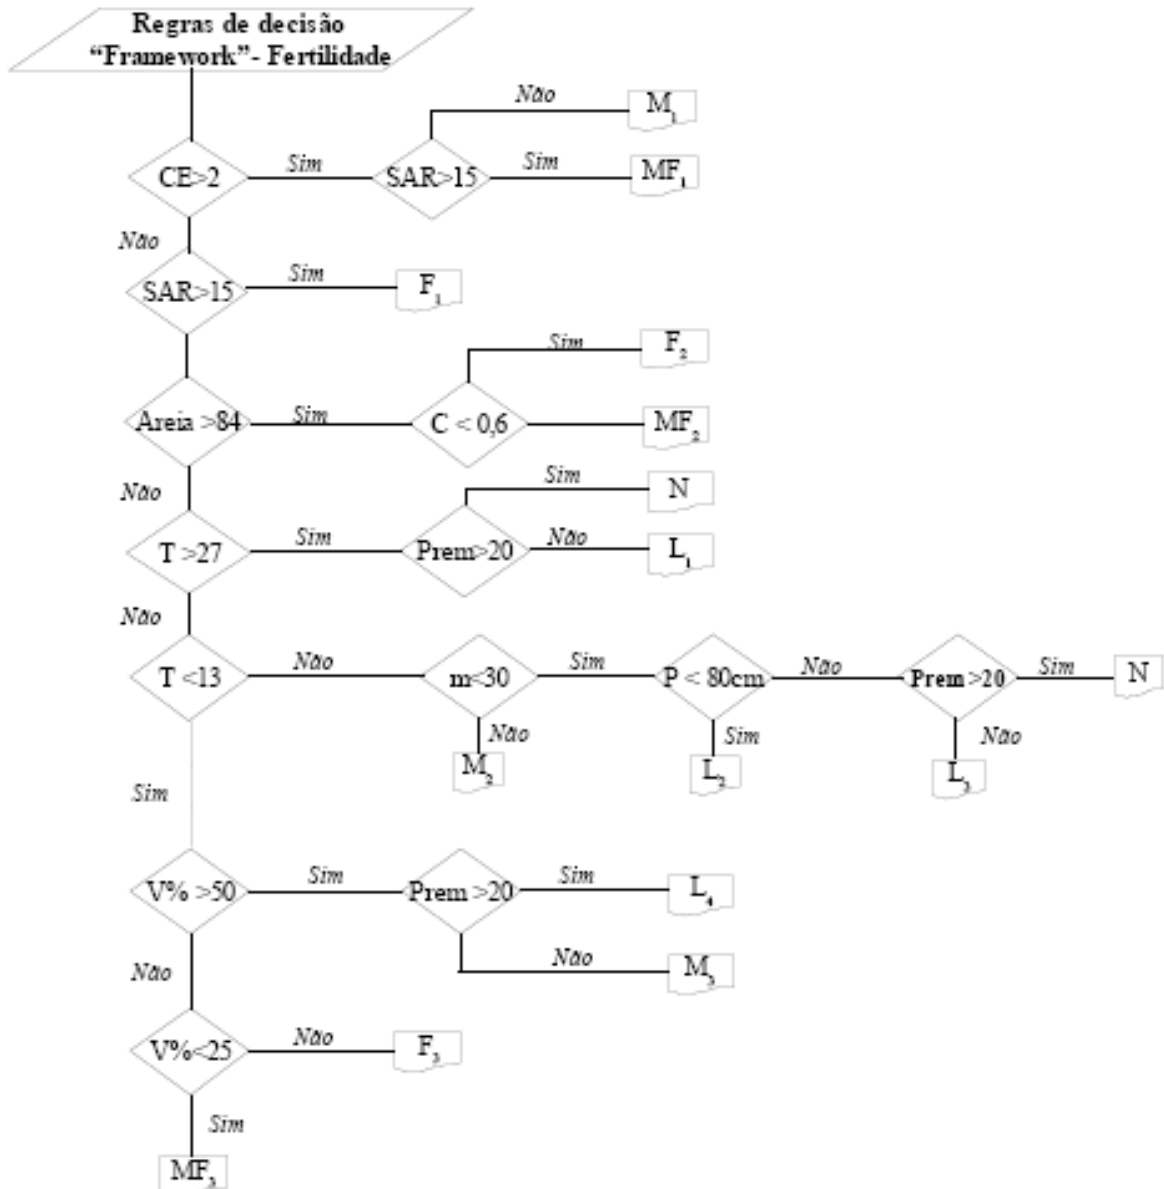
Regras de decisão
"Framework"- Fertilidade

Não
$M_1$
CE>2
Sim
SAR>15
Sim
$MF_1$
Não
SAR>15
Sim
$F_1$
Sim
$F_2$
Areia >84
Sim
C < 0,6
$MF_2$
Não
Sim
N
T >27
Sim
Prem>20
Não
$L_1$
Não
T <13
Não
m<30
Sim
P < 80cm
Não
Prem >20
Sim
N
Não
$M_2$
Sim
$L_2$
Não
$L_3$
Sim
V% >50
Sim
Prem >20
Sim
$L_4$
Não
$M_3$
Não
V%<25
Não
$F_3$
Sim
$MF_3$